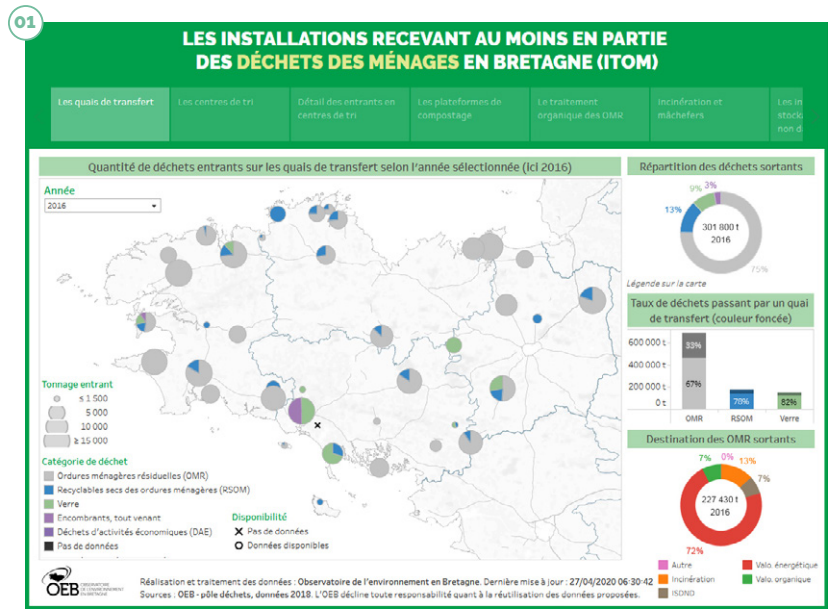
01

LES INSTALLATIONS RECEVANT AU MOINS EN PARTIE DES DÉCHETS DES MÉNAGES EN BRETAGNE (ITOM)

Les quais de transfert | Les centres de tri | Détail des entrants en centres de tri | Les plateformes de compostage | Le traitement organique des OMR | Incinération et mâchefers | Les in stock non d

Quantité de déchets entrants sur les quais de transfert selon l'année sélectionnée (ici 2016)

Année
2016

Tonnage entrant
≤ 1 500
5 000
10 000
≥ 15 000

Catégorie de déchet
Ordures ménagères résiduelles (OMR)
Recyclables secs des ordures ménagères (RSOM)
Verre
Encombrants, tout venant
Déchets d'activités économiques (DAE)
Pas de données

Disponibilité
Pas de données
Données disponibles

Répartition des déchets sortants
9% 3%
13%
301 800 t
2016
75%
Légende sur la carte

Taux de déchets passant par un quai de transfert (couleur foncée)
600 000 t
400 000 t
200 000 t
0 t
33%
67%
78%
82%
OMR | RSOM | Verre

Destination des OMR sortants
7% 0% 13%
7%
227 430 t
2016
72%

Autre | Valo. énergétique
Incinération | Valo. organique
ISDND

OEB OBSERVATOIRE DE L'ENVIRONNEMENT EN BRETAGNE

Réalisation et traitement des données : Observatoire de l'environnement en Bretagne. Dernière mise à jour : 27/04/2020 06:30:42
Sources : OEB - pôle déchets, données 2018. L'OEB décline toute responsabilité quant à la réutilisation des données proposées.